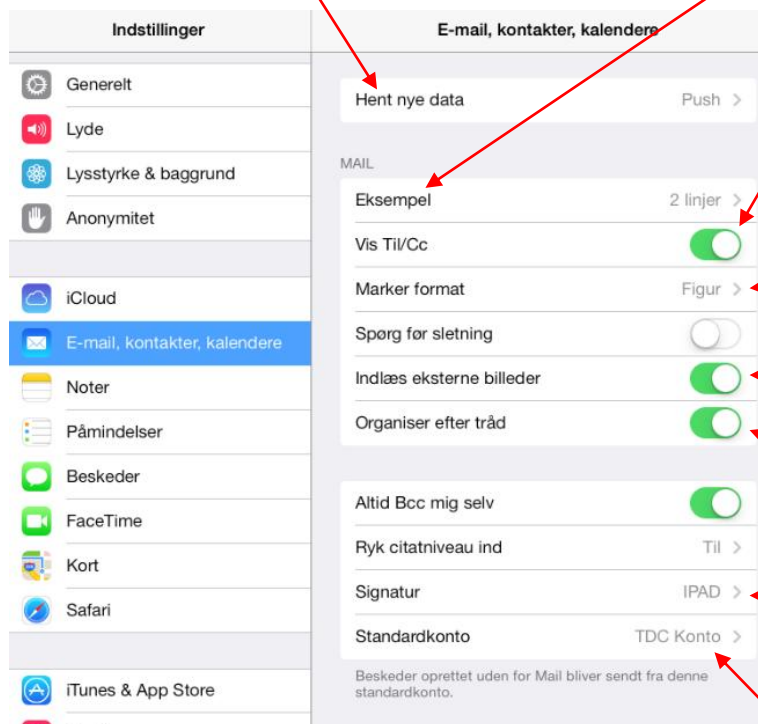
Indstillinger

Generelt
Lyde
Lysstyrke & baggrund
Anonymitet

iCloud
E-mail, kontakter, kalendere
Noter
Påmindelser
Beskeder
FaceTime
Kort
Safari

iTunes & App Store

E-mail, kontakter, kalendere

Hent nye data Push

MAIL
Eksempel 2 linjer
Vis Til/Cc
Marker format Figur
Spørg før sletning
Indlæs eksterne billeder
Organiser efter tråd

Altid Bcc mig selv
Ryk citatniveau ind Til
Signatur IPAD
Standardkonto TDC Konto
Beskeder oprettet uden for Mail bliver sendt fra denne standardkonto.